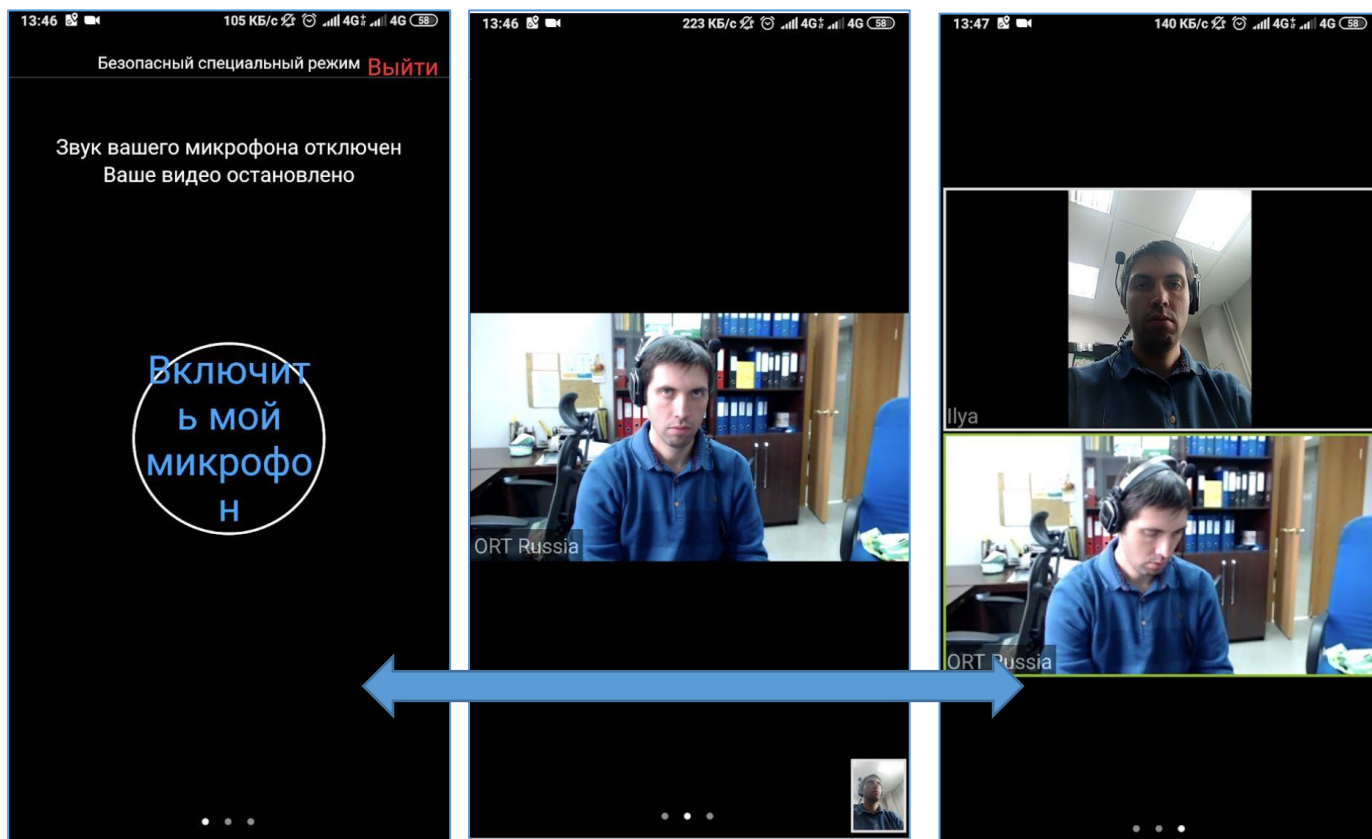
13:46 105 КБ/с 4G 4G 58

Безопасный специальный режим Выйти

Звук вашего микрофона отключен
Ваше видео остановлено

Включить мой микрофон

13:46 223 КБ/с 4G 4G 58

ORT Russia

13:47 140 КБ/с 4G 4G 58

Ilya

ORT Russia